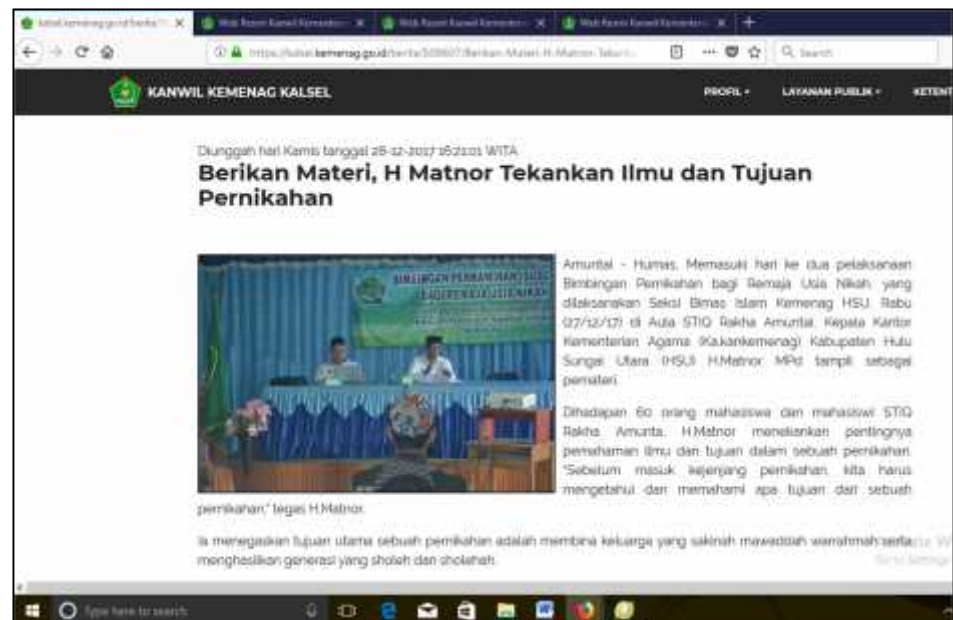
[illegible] | Web Resmi Kanwil Kementer | Web Resmi Kanwil Kementer | Web Resmi Kanwil Kementer

https://kalsel.kemenag.go.id/berita/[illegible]/berikan-materi-h-matnor-tekan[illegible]

Search

KANWIL KEMENAG KALSEL

PROFIL • LAYANAN PUBLIK • KETENT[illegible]

Diunggah hari Kamis tanggal 28-12-2017 16:21:01 WITA

Berikan Materi, H Matnor Tekankan Ilmu dan Tujuan Pernikahan

BIMBINGAN PERNIKAHAN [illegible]

Amuntai - Humas, Memasuki hari ke dua pelaksanaan Bimbingan Pernikahan bagi Remaja Usia Nikah yang dilaksanakan Seksi Bimas Islam Kemenag HSU, Rabu (27/12/17) di Aula STIQ Rakha Amuntai, Kepala Kantor Kementerian Agama (Ka.kankemenag) Kabupaten Hulu Sungai Utara (HSU) H.Matnor, MPd tampil sebagai pemateri.

Dihadapan 60 orang mahasiswa dan mahasiswi STIQ Rakha Amunta, H.Matnor menekankan pentingnya pemahaman ilmu dan tujuan dalam sebuah pernikahan. "Sebelum masuk kejenjang pernikahan, kita harus mengetahui dan memahami apa tujuan dari sebuah pernikahan," tegas H.Matnor.

Ia menegaskan tujuan utama sebuah pernikahan adalah membina keluarga yang sakinah mawaddah warrahmah serta menghasilkan generasi yang sholeh dan sholehah.

Type here to search